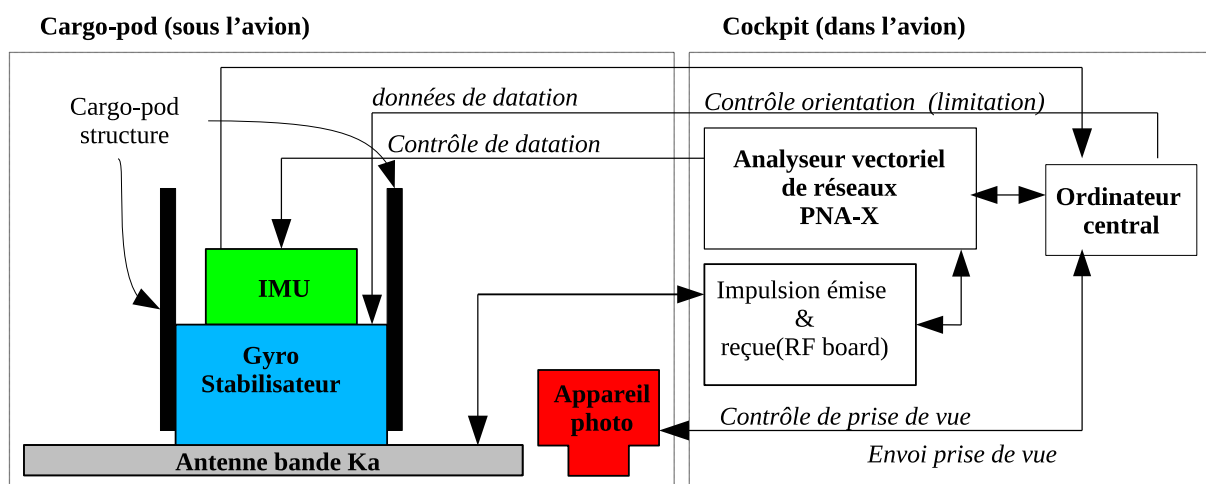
Cargo-pod (sous l'avion)

Cockpit (dans l'avion)

données de datation

Contrôle orientation (limitation)

Cargo-pod structure

Contrôle de datation

Analyseur vectoriel de réseaux PNA-X

Ordinateur central

IMU

Impulsion émise & reçue(RF board)

Gyro Stabilisateur

Appareil photo

Contrôle de prise de vue

Antenne bande Ka

Envoi prise de vue